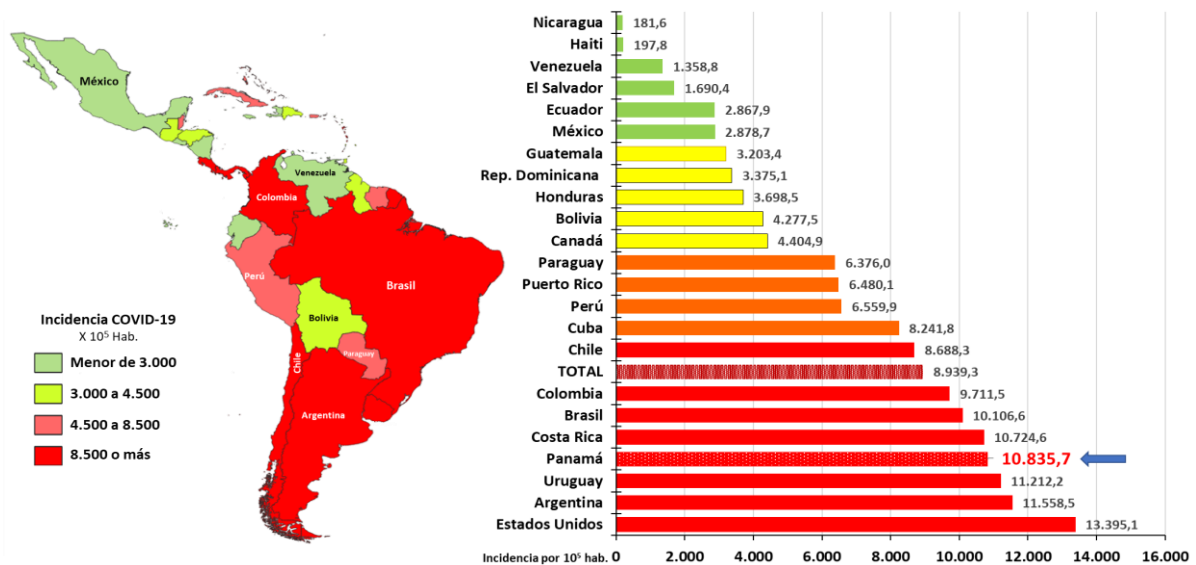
México
Venezuela
Colombia
Perú
Brasil
Bolivia
Paraguay
Chile
Argentina

Incidencia COVID-19
X $10^5$ Hab.
Menor de 3.000
3.000 a 4.500
4.500 a 8.500
8.500 o más

| País | Incidencia |
|---|---|
| Nicaragua | 181,6 |
| Haiti | 197,8 |
| Venezuela | 1.358,8 |
| El Salvador | 1.690,4 |
| Ecuador | 2.867,9 |
| México | 2.878,7 |
| Guatemala | 3.203,4 |
| Rep. Dominicana | 3.375,1 |
| Honduras | 3.698,5 |
| Bolivia | 4.277,5 |
| Canadá | 4.404,9 |
| Paraguay | 6.376,0 |
| Puerto Rico | 6.480,1 |
| Perú | 6.559,9 |
| Cuba | 8.241,8 |
| Chile | 8.688,3 |
| TOTAL | 8.939,3 |
| Colombia | 9.711,5 |
| Brasil | 10.106,6 |
| Costa Rica | 10.724,6 |
| Panamá | 10.835,7 |
| Uruguay | 11.212,2 |
| Argentina | 11.558,5 |
| Estados Unidos | 13.395,1 |

Incidencia por $10^5$ hab. 0 2.000 4.000 6.000 8.000 10.000 12.000 14.000 16.000